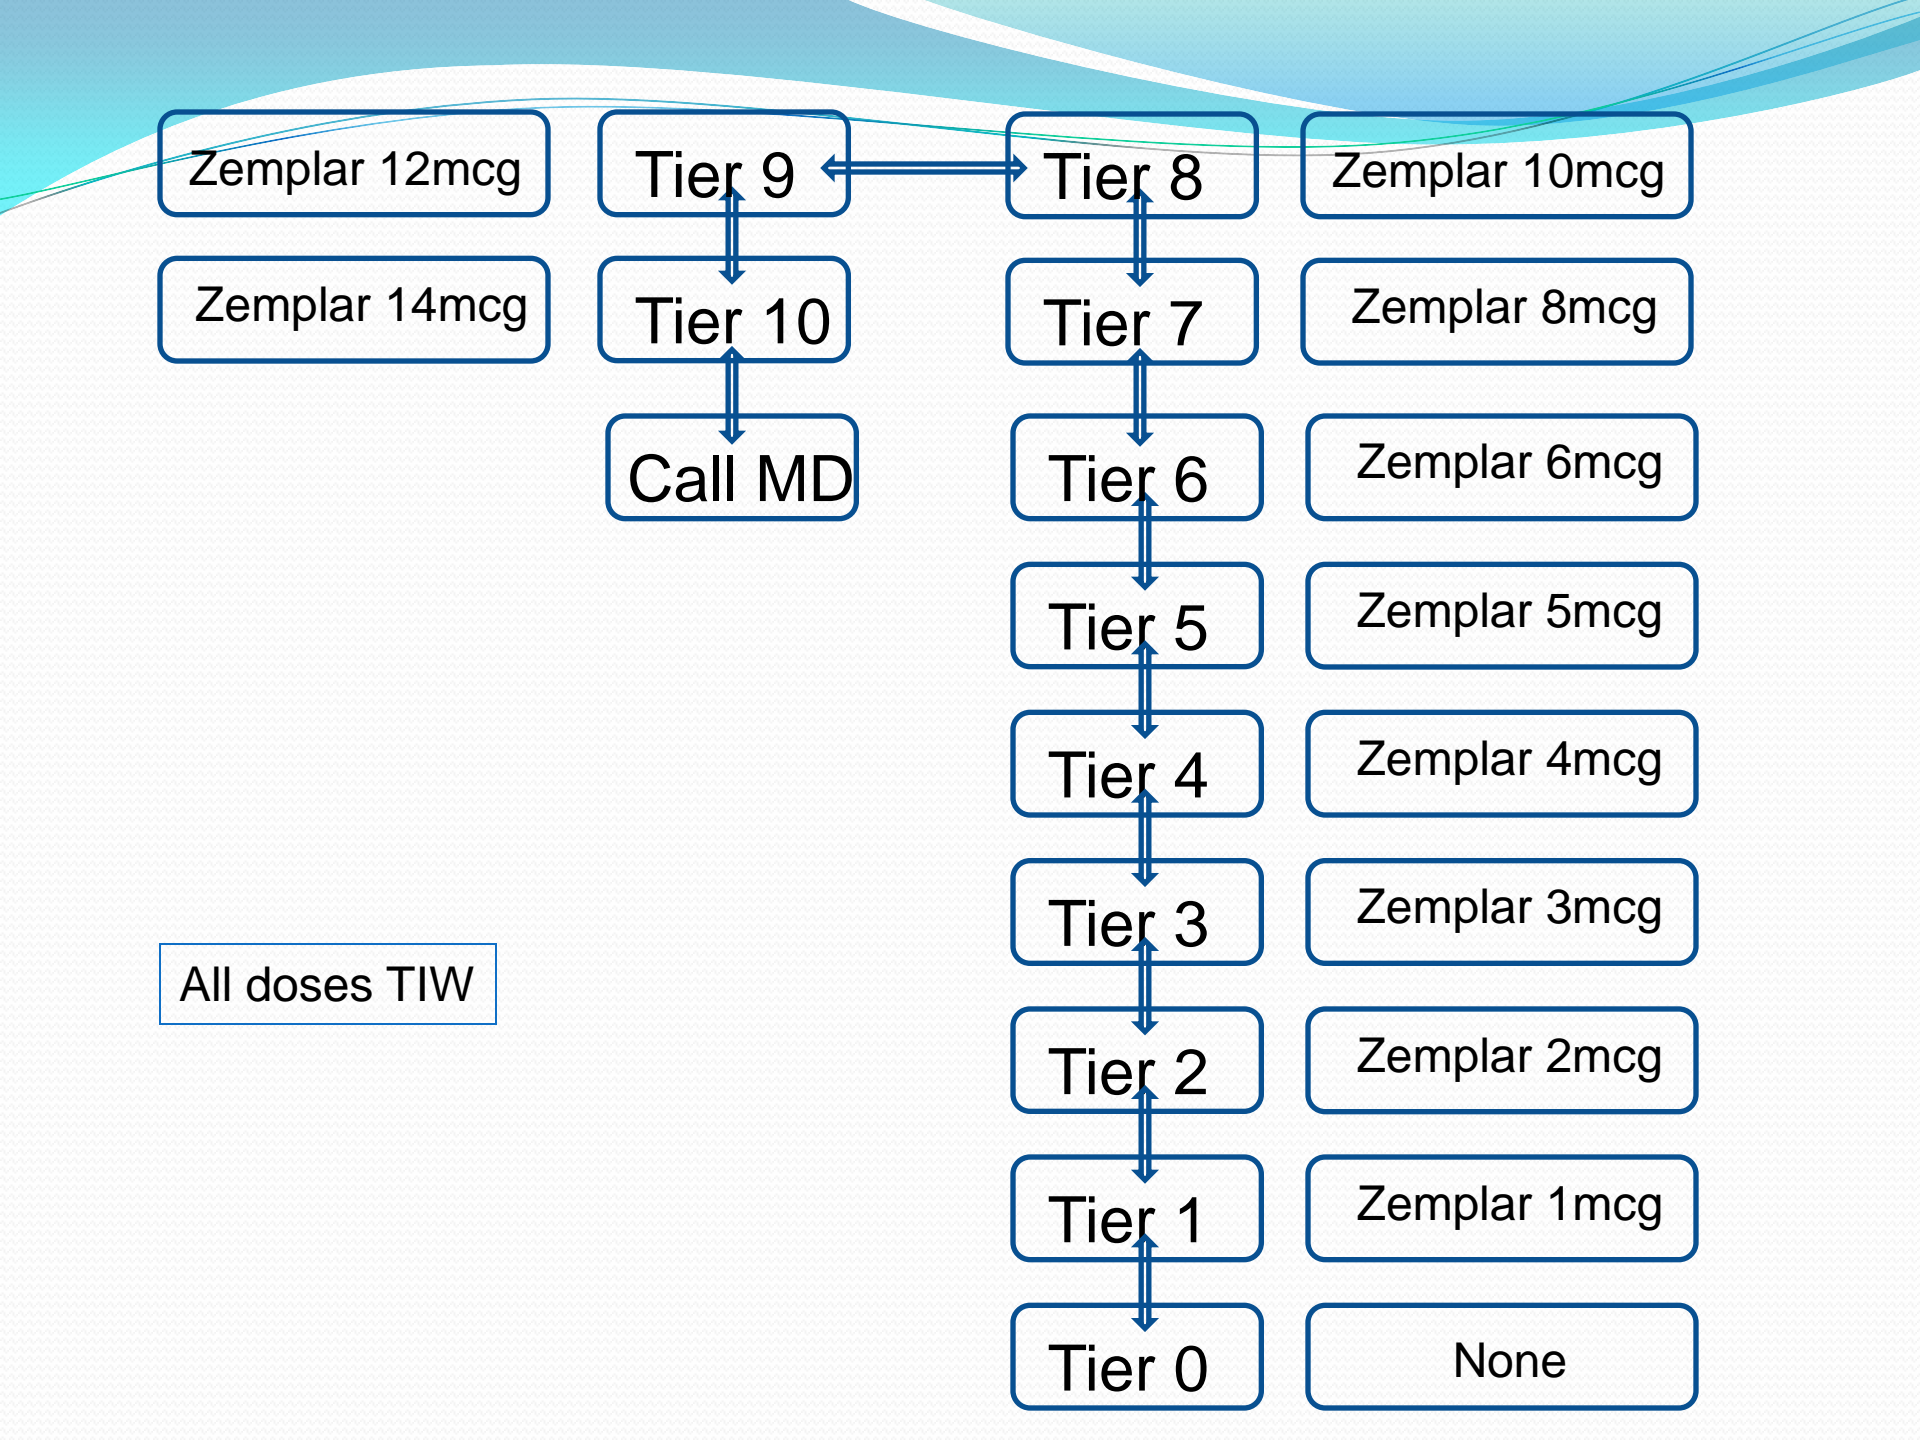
Zemplar 12mcg

Tier 9

Tier 8

Zemplar 10mcg

Zemplar 14mcg

Tier 10

Tier 7

Zemplar 8mcg

Call MD

Tier 6

Zemplar 6mcg

Tier 5

Zemplar 5mcg

Tier 4

Zemplar 4mcg

Tier 3

Zemplar 3mcg

All doses TIW

Tier 2

Zemplar 2mcg

Tier 1

Zemplar 1mcg

Tier 0

None